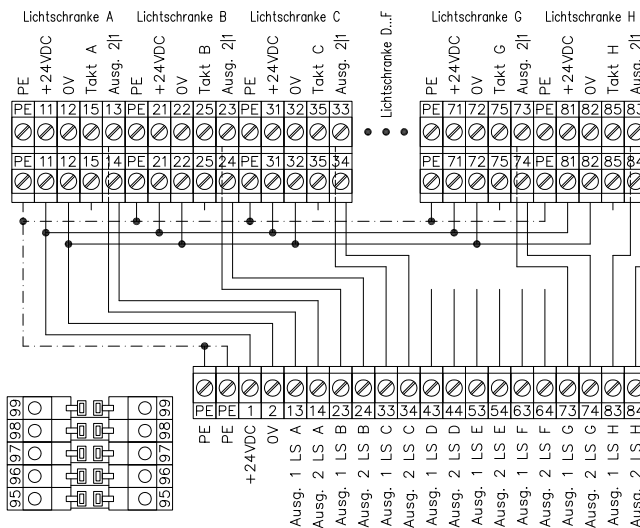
Lichtschranke A Lichtschranke B Lichtschranke C Lichtschranke D...F Lichtschranke G Lichtschranke H

PE +24VDC 0V Takt A Ausg. 2|1 PE +24VDC 0V Takt B Ausg. 2|1 PE +24VDC 0V Takt C Ausg. 2|1 PE +24VDC 0V Takt G Ausg. 2|1 PE +24VDC 0V Takt H Ausg. 2|1

| PE | 11 | 12 | 15 | 13 | PE | 21 | 22 | 25 | 23 | PE | 31 | 32 | 35 | 33 |
|---|---|---|---|---|---|---|---|---|---|---|---|---|---|---|
| PE | 11 | 12 | 15 | 14 | PE | 21 | 22 | 25 | 24 | PE | 31 | 32 | 35 | 34 |

| PE | 71 | 72 | 75 | 73 | PE | 81 | 82 | 85 | 83 |
|---|---|---|---|---|---|---|---|---|---|
| PE | 71 | 72 | 75 | 74 | PE | 81 | 82 | 85 | 84 |

| PE | PE | 1 | 2 | 13 | 14 | 23 | 24 | 33 | 34 | 43 | 44 | 53 | 54 | 63 | 64 | 73 | 74 | 83 | 84 |
|---|---|---|---|---|---|---|---|---|---|---|---|---|---|---|---|---|---|---|---|
| PE | PE | +24VDC | 0V | Ausg. 1 LS A | Ausg. 2 LS A | Ausg. 1 LS B | Ausg. 2 LS B | Ausg. 1 LS C | Ausg. 2 LS C | Ausg. 1 LS D | Ausg. 2 LS D | Ausg. 1 LS E | Ausg. 2 LS E | Ausg. 1 LS F | Ausg. 2 LS F | Ausg. 1 LS G | Ausg. 2 LS G | Ausg. 1 LS H | Ausg. 2 LS H |

99 98 97 96 95 99 98 97 96 95